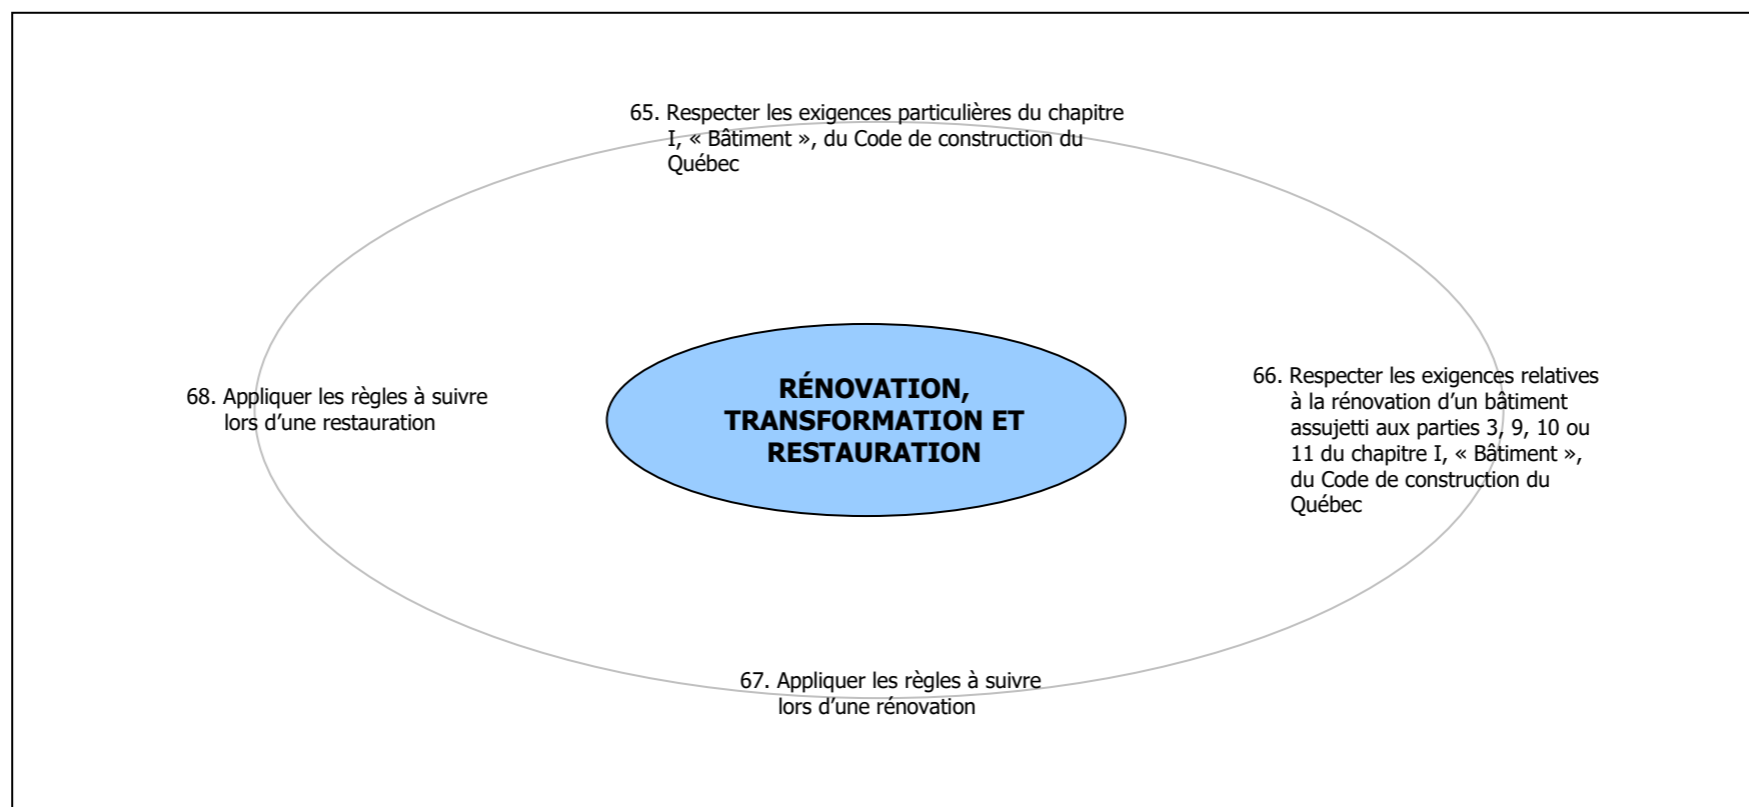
65. Respecter les exigences particulières du chapitre I, « Bâtiment », du Code de construction du Québec

RÉNOVATION, TRANSFORMATION ET RESTAURATION

68. Appliquer les règles à suivre lors d'une restauration

66. Respecter les exigences relatives à la rénovation d'un bâtiment assujetti aux parties 3, 9, 10 ou 11 du chapitre I, « Bâtiment », du Code de construction du Québec

67. Appliquer les règles à suivre lors d'une rénovation